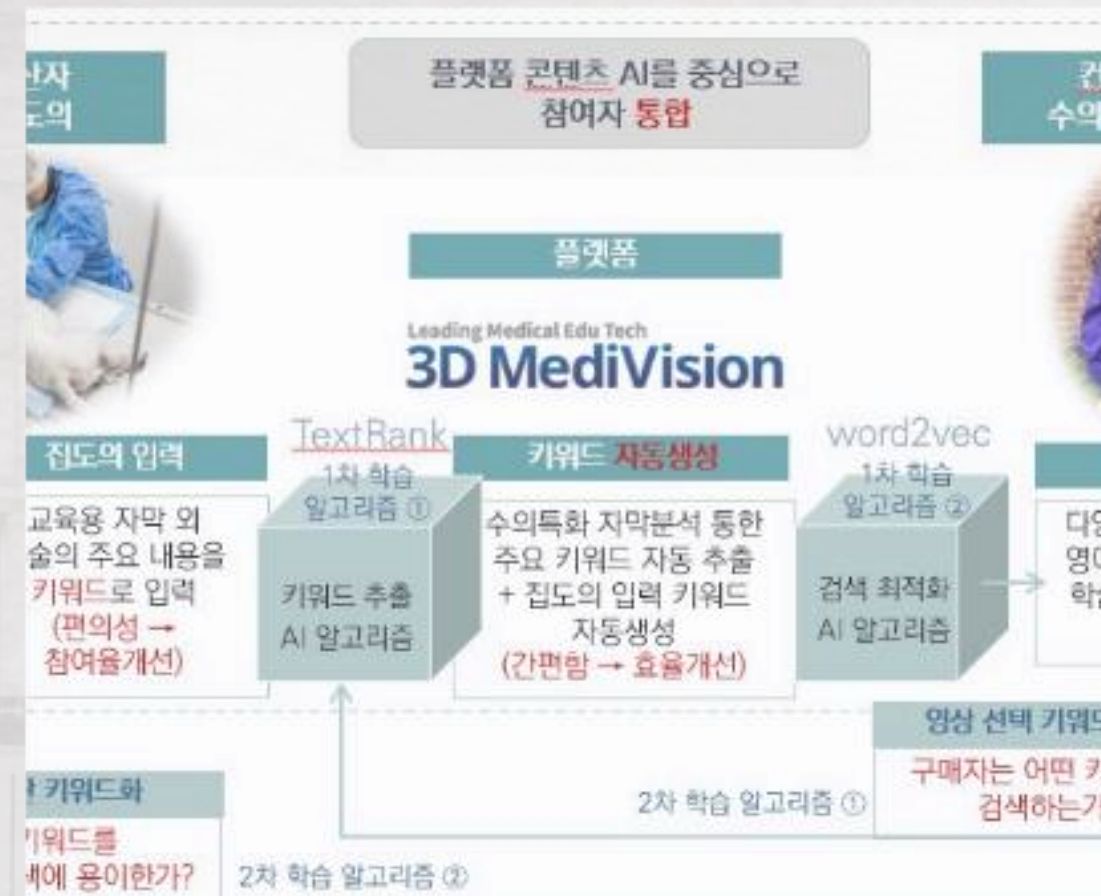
간자
도의

플랫폼 콘텐츠 AI를 중심으로
참여자 통합

컨
수의

플랫폼

Leading Medical Edu Tech
3D MediVision

집도의 입력

교육용 자막 외
술의 주요 내용을
키워드로 입력
(편의성 →
참여율개선)

TextRank
1차 학습
알고리즘 ①

키워드 추출
AI 알고리즘

키워드 자동생성

수의특화 자막분석 통한
주요 키워드 자동 추출
+ 집도의 입력 키워드
자동생성
(간편함 → 효율개선)

word2vec
1차 학습
알고리즘 ②

검색 최적화
AI 알고리즘

다
영
학

영상 선택 키워드
구매자는 어떤 키
검색하는가

키워드화
키워드를
색에 용이한가?

2차 학습 알고리즘 ①

2차 학습 알고리즘 ②